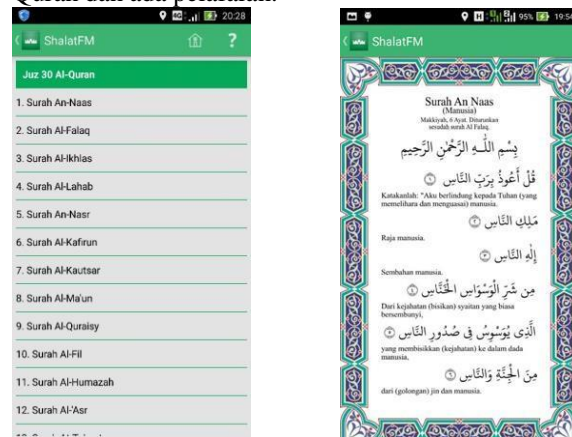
Qur'an dan doa-doa pilihan.

20:28
SholatFM
Juz 30 Al-Quran
1. Surah An-Naas
2. Surah Al-Falaq
3. Surah Al-Ikhlas
4. Surah Al-Lahab
5. Surah An-Nasr
6. Surah Al-Kafirun
7. Surah Al-Kautsar
8. Surah Al-Ma'un
9. Surah Al-Quraisy
10. Surah Al-Fil
11. Surah Al-Humazah
12. Surah Al-'Asr
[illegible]

95% 19:5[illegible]
ShalatFM
Surah An Naas
(Manusia)
Makkiyah, 6 Ayat. Diturunkan sesudah surah Al Falaq.
بِسْمِ اللَّهِ الرَّحْمَٰنِ الرَّحِيمِ
قُلْ أَعُوذُ بِرَبِّ النَّاسِ ①
Katakanlah: "Aku berlindung kepada Tuhan (yang memelihara dan menguasai) manusia.
مَلِكِ النَّاسِ ②
Raja manusia.
إِلَٰهِ النَّاسِ ③
Sembahan manusia.
مِن شَرِّ الْوَسْوَاسِ الْخَنَّاسِ ④
Dari kejahatan (bisikan) syaitan yang biasa bersembunyi,
الَّذِي يُوَسْوِسُ فِي صُدُورِ النَّاسِ ⑤
yang membisikkan (kejahatan) ke dalam dada manusia,
مِنَ الْجِنَّةِ وَالنَّاسِ ⑥
dari (golongan) jin dan manusia.